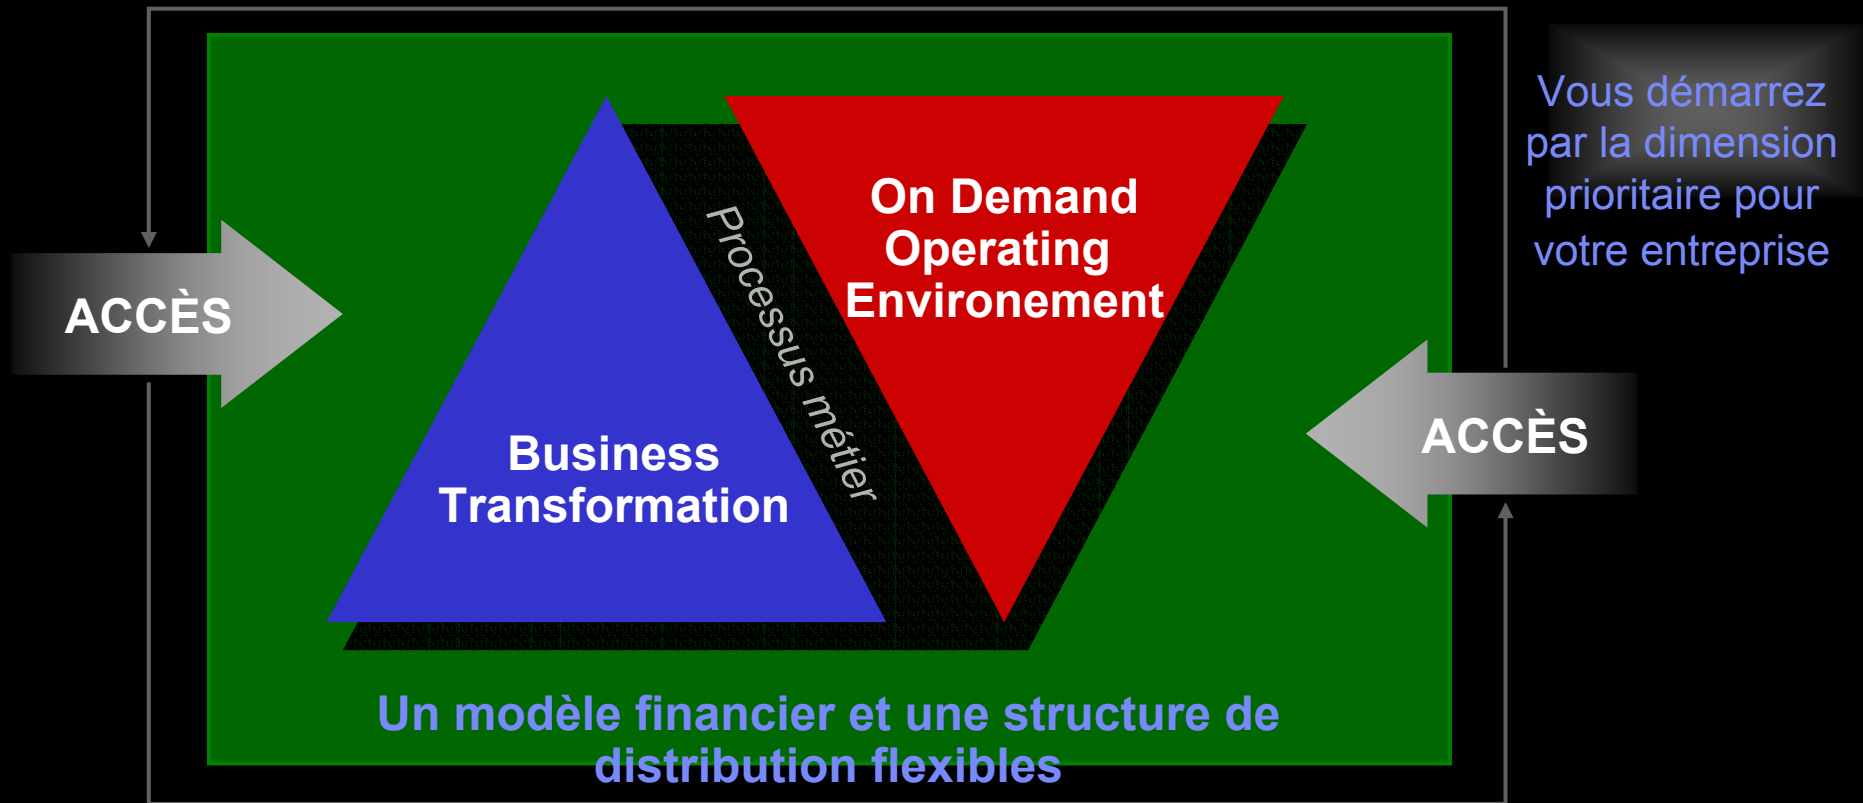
ACCÈS

Business Transformation

Processus métier

On Demand Operating Environement

Vous démarrez par la dimension prioritaire pour votre entreprise

ACCÈS

Un modèle financier et une structure de distribution flexibles